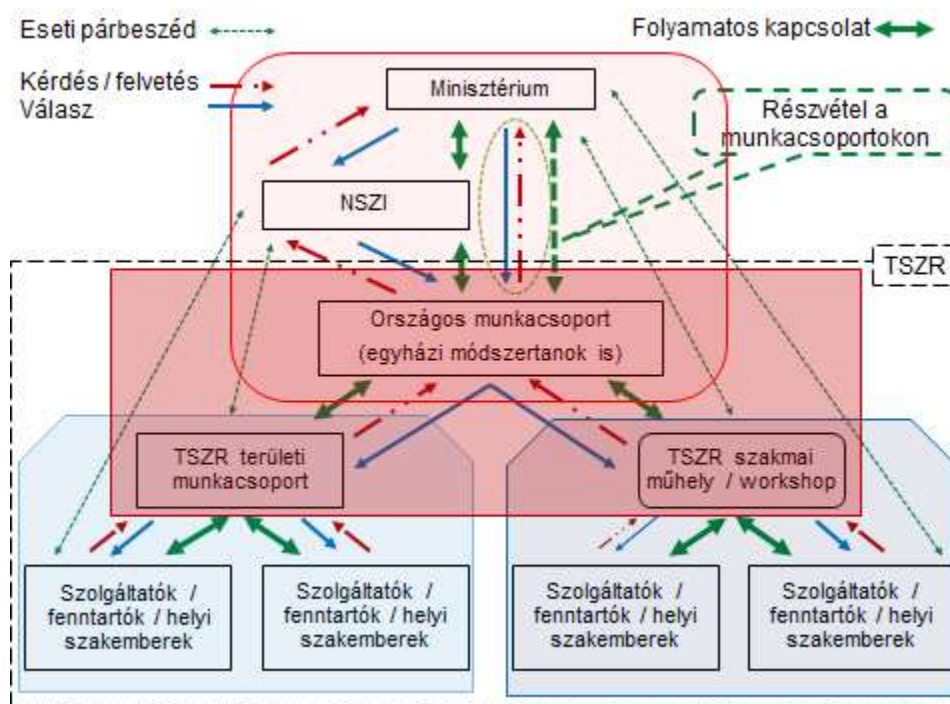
Eseti párbeszéd

Folyamatos kapcsolat

Kérdés / felvetés
Válasz

Minisztérium

Részvétel a munkacsoportokon

NSZI

TSZR

Országos munkacsoport (egyházi módszertanok is)

TSZR területi munkacsoport

TSZR szakmai műhely / workshop

Szolgáltatók / fenntartók / helyi szakemberek

Szolgáltatók / fenntartók / helyi szakemberek

Szolgáltatók / fenntartók / helyi szakemberek

Szolgáltatók / fenntartók / helyi szakemberek